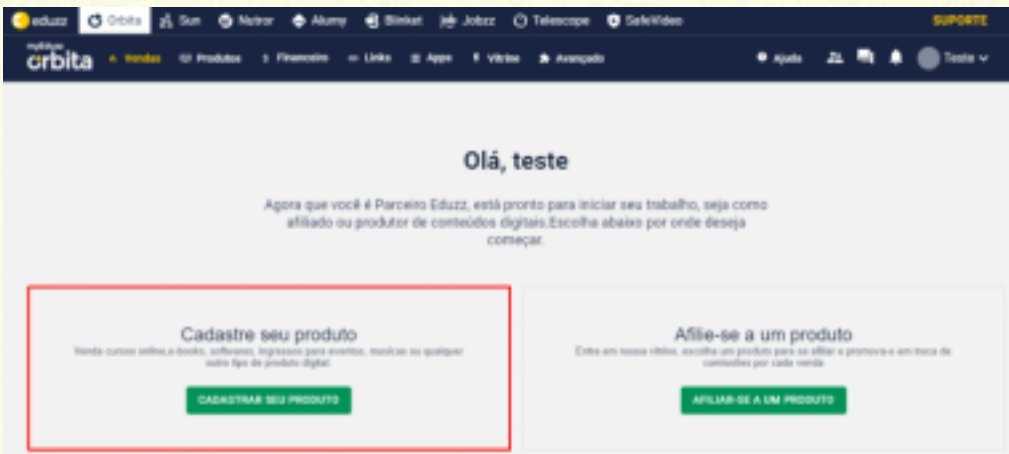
eduzz Orbita Sun Nutror Alumy Blinket Jobzz Telescope SafeVideo SUPORTE

myEduzz orbita Vendas Produtos Financeiro Links Apps Vitrine Avançado Ajuda Teste

Olá, teste

Agora que você é Parceiro Eduzz, está pronto para iniciar seu trabalho, seja como afiliado ou produtor de conteúdos digitais.Escolha abaixo por onde deseja começar.

Cadastre seu produto

Venda cursos online,e-books, softwares, ingressos para eventos, musicas ou qualquer outro tipo de produto digital.

CADASTRAR SEU PRODUTO

Afilie-se a um produto

Entre em nossa vitrine, escolha um produto para se afiliar e promova-o em troca de comissões por cada venda.

AFILIAR-SE A UM PRODUTO